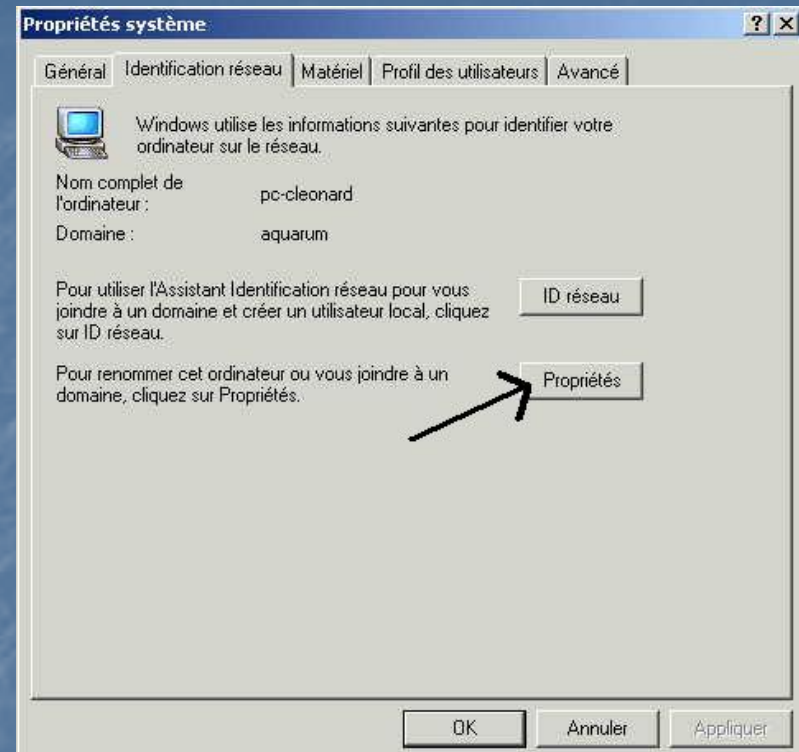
Propriétés système

? X

Général | Identification réseau | Matériel | Profil des utilisateurs | Avancé

Windows utilise les informations suivantes pour identifier votre ordinateur sur le réseau.

Nom complet de l'ordinateur : pc-cleonard

Domaine : aquarum

Pour utiliser l'Assistant Identification réseau pour vous joindre à un domaine et créer un utilisateur local, cliquez sur ID réseau.

ID réseau

Pour renommer cet ordinateur ou vous joindre à un domaine, cliquez sur Propriétés.

Propriétés

OK

Annuler

Appliquer